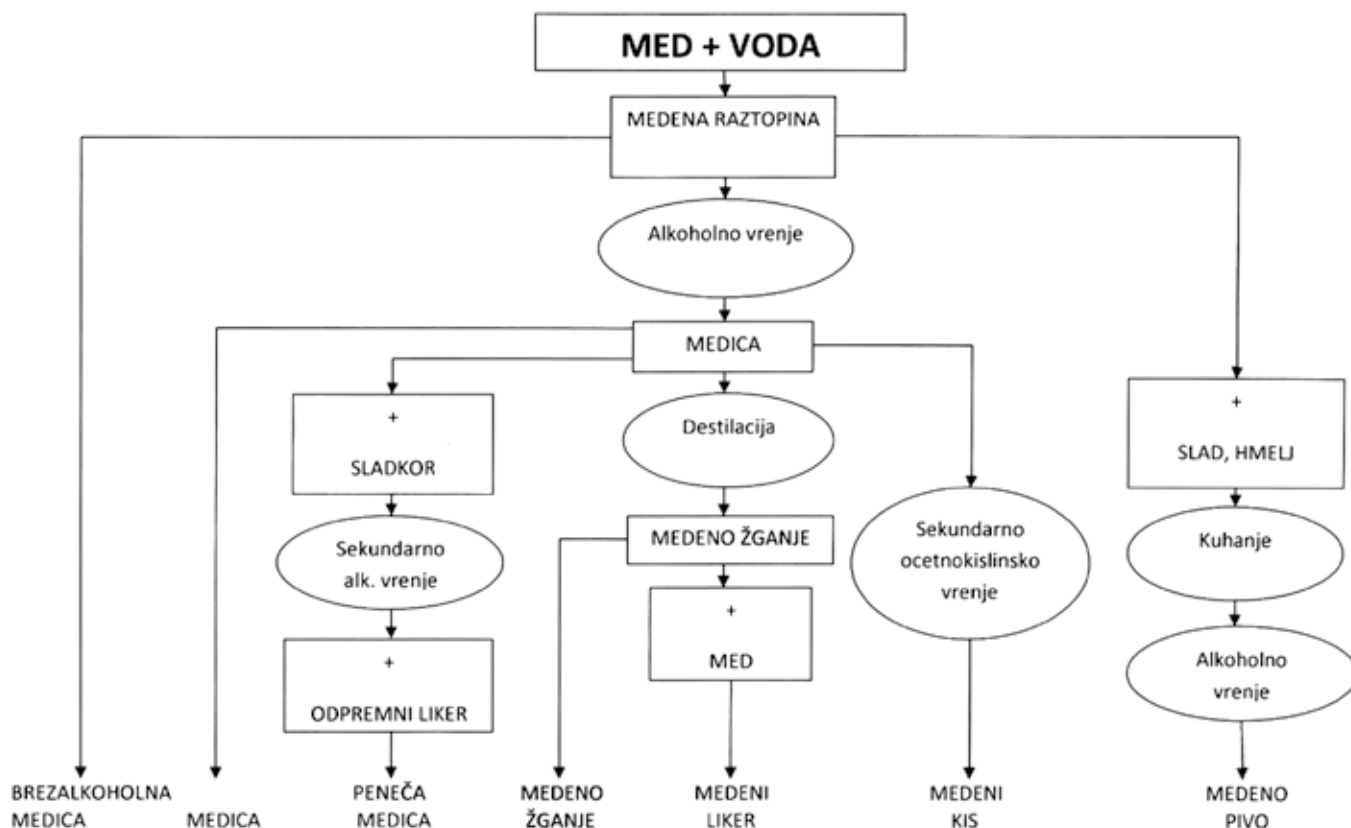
MED + VODA

MEDENA RAZTOPINA

Alkoholno vrenje

MEDICA

+
SLADKOR

Sekundarno alk. vrenje

+
ODPREMNI LIKER

Destilacija

MEDENO ŽGANJE

+
MED

Sekundarno ocetnokislinsko vrenje

+
SLAD, HMELJ

Kuhanje

Alkoholno vrenje

BREZALKOHOLNA MEDICA

MEDICA

PENEČA MEDICA

MEDENO ŽGANJE

MEDENI LIKER

MEDENI KIS

MEDENO PIVO